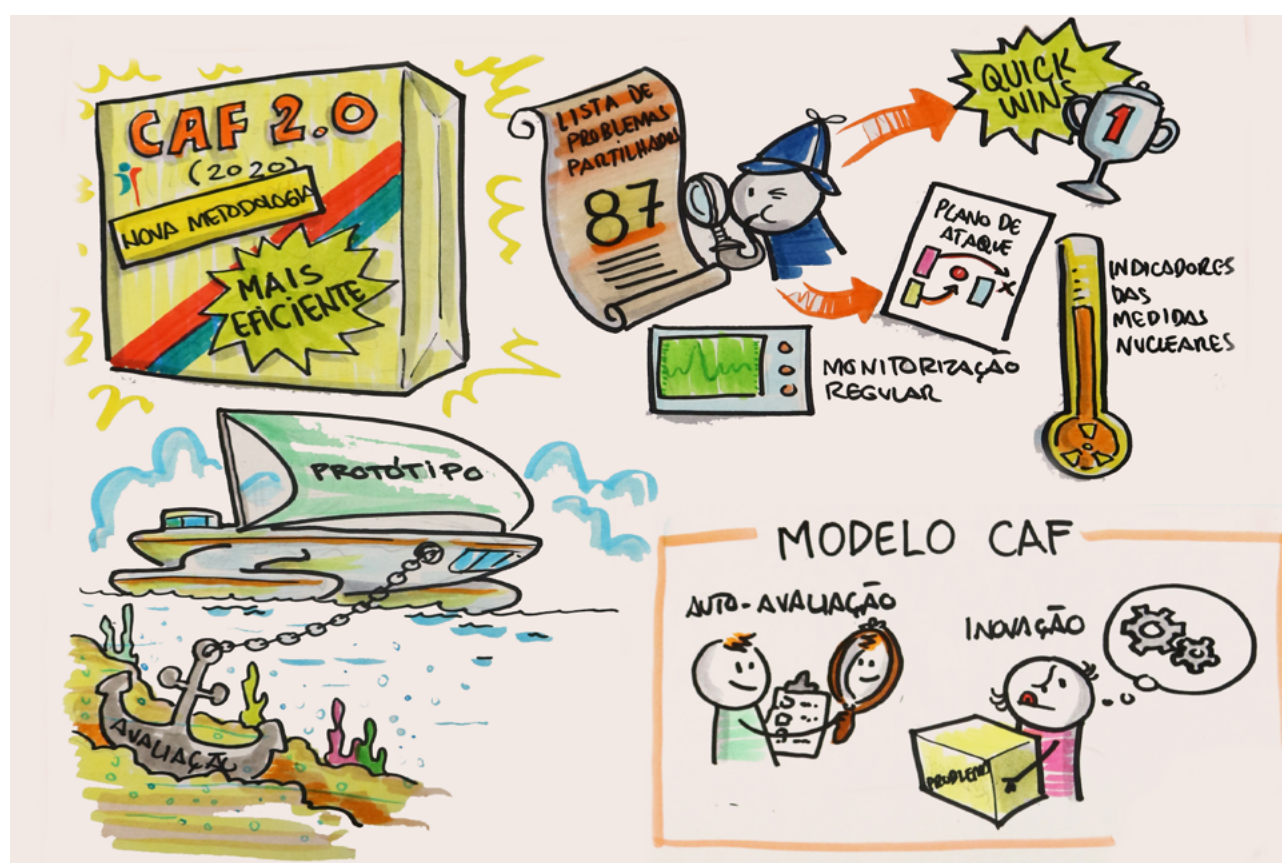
CAF 2.0
(2020)
NOVA METODOLOGIA
MAIS EFICIENTE

LISTA DE PROBLEMAS PARTILHADOS
87

QUICK WINS
1

PLANO DE ATAQUE

INDICADORES DAS MEDIDAS NUCLEARES

MONITORIZAÇÃO REGULAR

PROTÓTIPO

AVALIAÇÃO

MODELO CAF
AUTO-AVALIAÇÃO
INOVAÇÃO
PROBLEMA